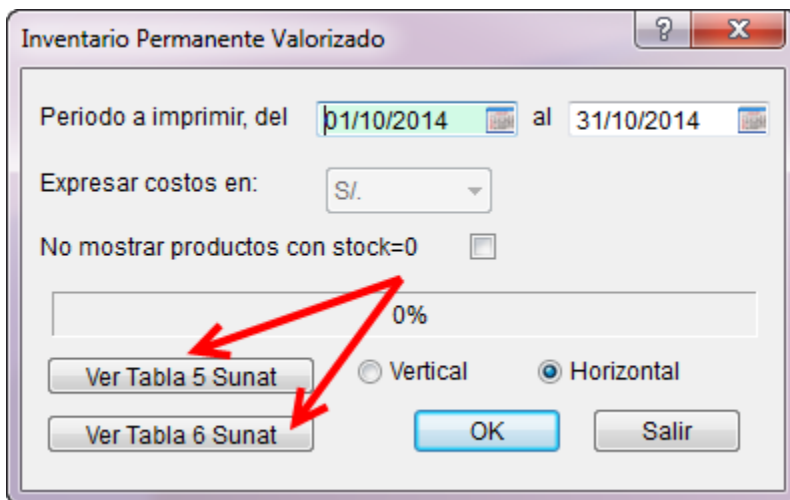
Inventario Permanente Valorizado

?

X

Periodo a imprimir, del 01/10/2014 al 31/10/2014

Expresar costos en: S/.

No mostrar productos con stock=0

0%

Ver Tabla 5 Sunat

Vertical

Horizontal

Ver Tabla 6 Sunat

OK

Salir